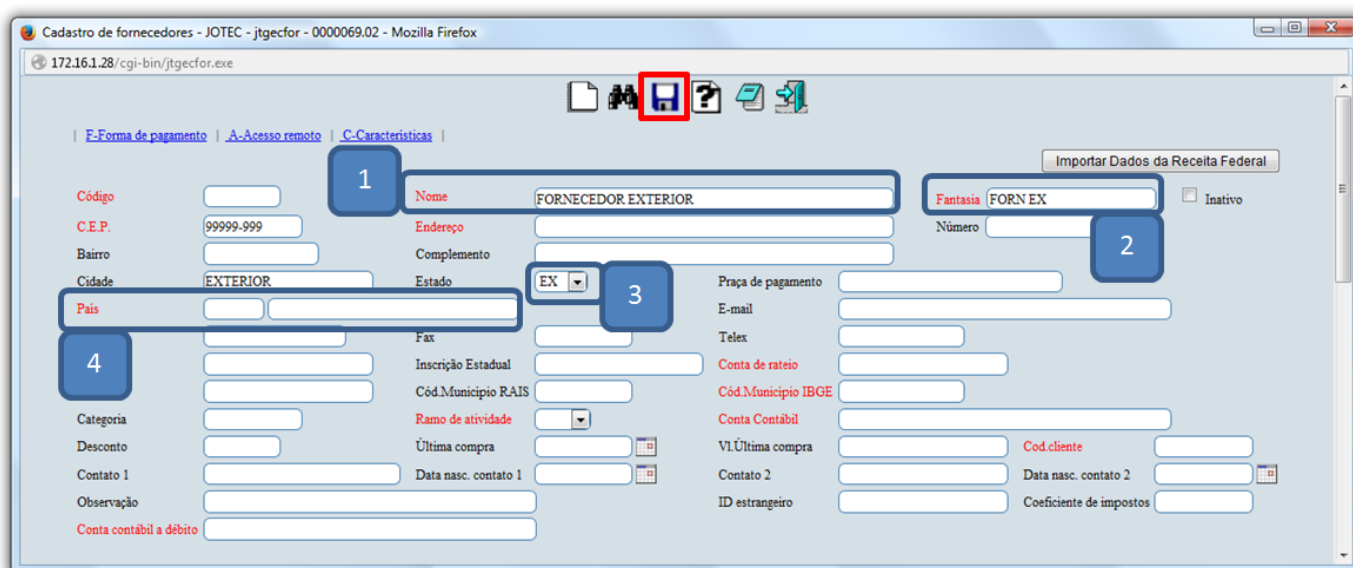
Cadastro de fornecedores - JOTEC - jtgecfor - 0000069.02 - Mozilla Firefox

172.16.1.28/cgi-bin/jtgecfor.exe

| F-Forma de pagamento | A-Acesso remoto | C-Características |

Importar Dados da Receita Federal

1

2

3

4

Código

Nome FORNECEDOR EXTERIOR

Fantasia FORN EX

Inativo

C.E.P. 99999-999

Endereço

Número

Bairro

Complemento

Cidade EXTERIOR

Estado EX

Praça de pagamento

País

E-mail

Fax

Telex

Inscrição Estadual

Conta de rateio

Cód.Municipio RAIS

Cód.Municipio IBGE

Categoria

Ramo de atividade

Conta Contábil

Desconto

Última compra

Vl.Última compra

Cod.cliente

Contato 1

Data nasc. contato 1

Contato 2

Data nasc. contato 2

Observação

ID estrangeiro

Coeficiente de impostos

Conta contábil a débito